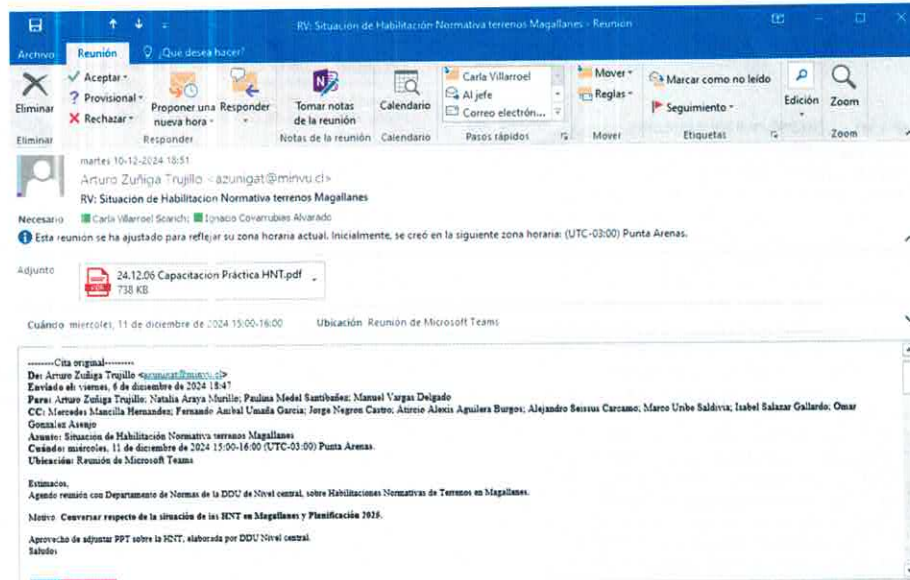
RV: Situación de Habilitación Normativa terrenos Magallanes - Reunión

Archivo Reunión ¿Qué desea hacer?

Eliminar
Aceptar
Provisional
Rechazar
Proponer una nueva hora
Responder
Tomar notas de la reunión
Calendario
Carla Villarroel
Al jefe
Correo electrón...
Mover
Reglas
Marcar como no leído
Seguimiento
Edición
Zoom

Eliminar Responder Notas de la reunión Calendario Pasos rápidos Mover Etiquetas Zoom

martes 10-12-2024 18:51
Arturo Zuñiga Trujillo <azunigat@minvu.cl>
RV: Situación de Habilitacion Normativa terrenos Magallanes
Necesario Carla Villarroel Scarich; Ignacio Covarrubias Alvarado
Esta reunión se ha ajustado para reflejar su zona horaria actual. Inicialmente, se creó en la siguiente zona horaria: (UTC-03:00) Punta Arenas.

Adjunto 24.12.06 Capacitacion Práctica HNT.pdf 738 KB

Cuándo miércoles, 11 de diciembre de 2024 15:00-16:00 Ubicación Reunión de Microsoft Teams

--------Cita original--------
De: Arturo Zuñiga Trujillo <azunigat@minvu.cl>
Enviado el: viernes, 6 de diciembre de 2024 18:47
Para: Arturo Zuñiga Trujillo; Natalia Araya Murillo; Paulina Medel Santibañez; Manuel Vargas Delgado
CC: Mercedes Mancilla Hernandez; Fernando Anibal Umaña Garcia; Jorge Negron Castro; Atrecio Alexis Aguilera Burgos; Alejandro Seissus Carcamo; Marco Uribe Saldivia; Isabel Salazar Gallardo; Omar Gonzalez Asenjo
Asunto: Situación de Habilitación Normativa terrenos Magallanes
Cuándo: miércoles, 11 de diciembre de 2024 15:00-16:00 (UTC-03:00) Punta Arenas.
Ubicación: Reunión de Microsoft Teams

Estimados,
Agendo reunión con Departamento de Normas de la DDU de Nivel central, sobre Habilitaciones Normativas de Terrenos en Magallanes.

Motivo: Conversar respecto de la situación de las HNT en Magallanes y Planificación 2025.

Aprovecho de adjuntar PPT sobre la HNT, elaborada por DDU Nivel central.
Saludos